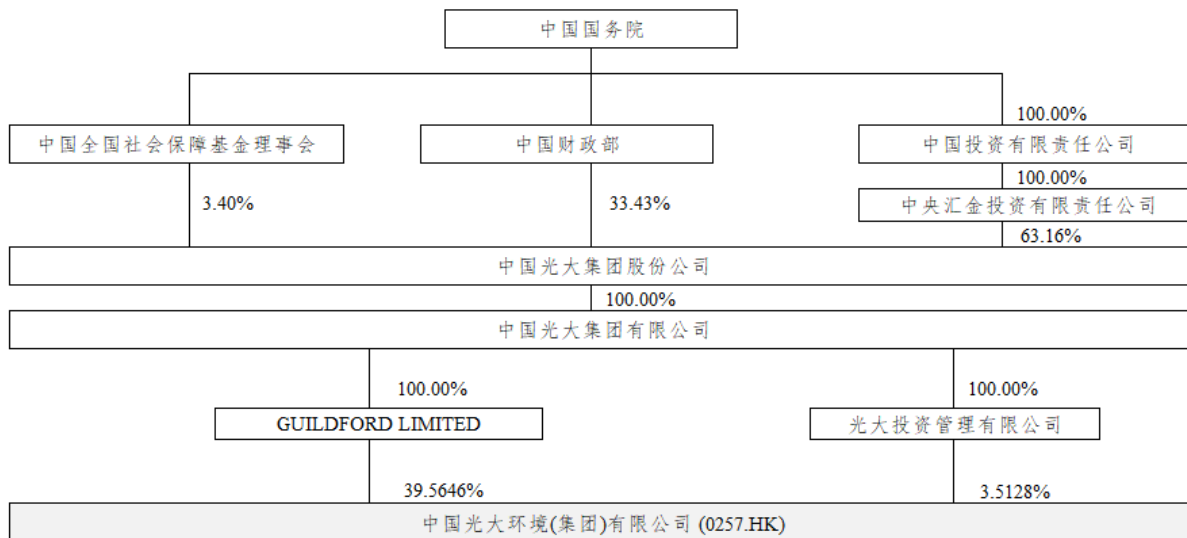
中国国务院

100.00%

中国全国社会保障基金理事会

中国财政部

中国投资有限责任公司

100.00%

中央汇金投资有限责任公司

3.40%

33.43%

63.16%

中国光大集团股份公司

100.00%

中国光大集团有限公司

100.00%

100.00%

GUILDFORD LIMITED

光大投资管理有限公司

39.5646%

3.5128%

中国光大环境(集团)有限公司 (0257.HK)